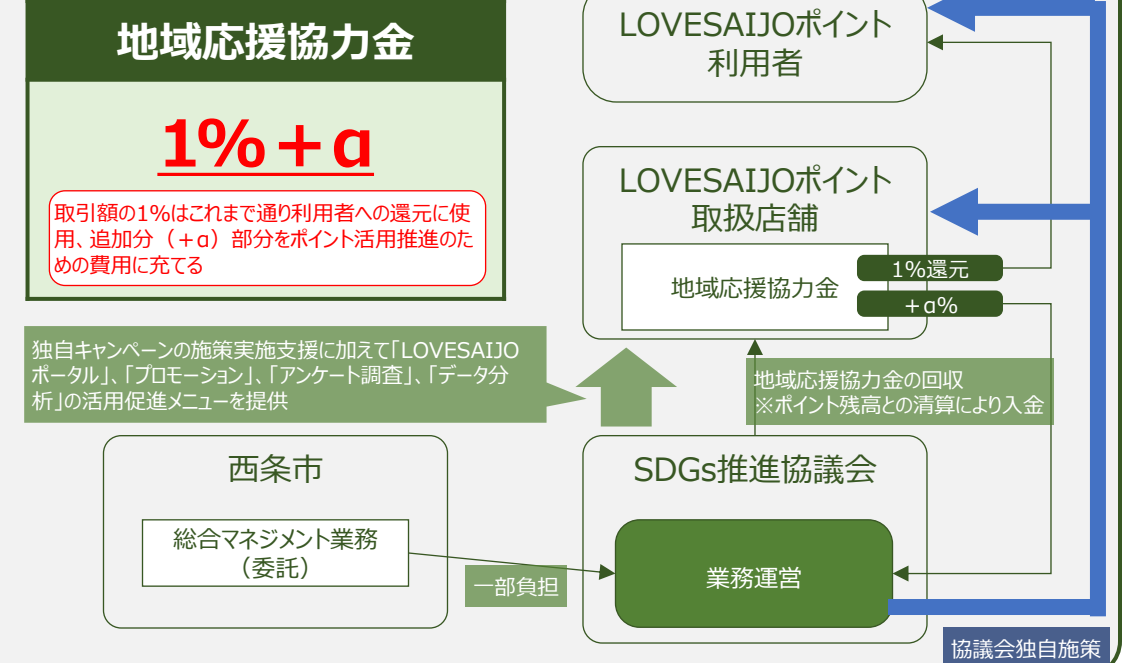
地域応援協力金

1%＋α

取引額の1%はこれまで通り利用者への還元に使用、追加分（＋α）部分をポイント活用推進のための費用に充てる

LOVESAIJOポイント
利用者

LOVESAIJOポイント
取扱店舗

地域応援協力金

1%還元

＋α%

独自キャンペーンの施策実施支援に加えて「LOVESAIJOポータル」、「プロモーション」、「アンケート調査」、「データ分析」の活用促進メニューを提供

地域応援協力金の回収
※ポイント残高との清算により入金

西条市

総合マネジメント業務
（委託）

一部負担

SDGs推進協議会

業務運営

協議会独自施策